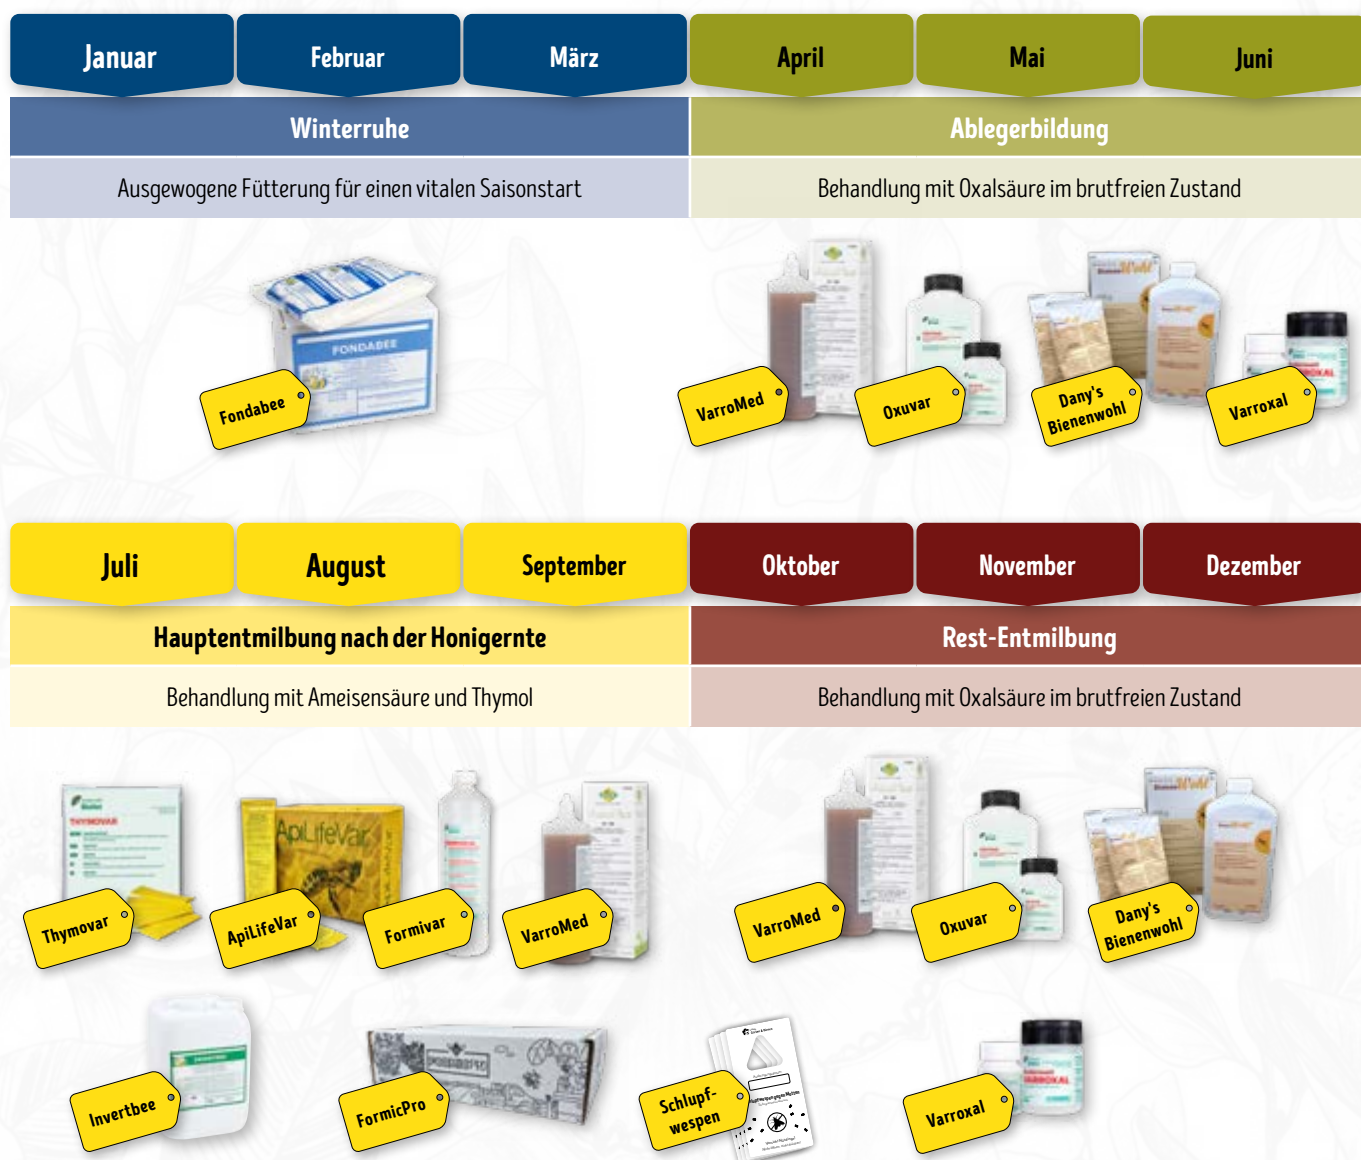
Januar Februar März April Mai Juni

Winterruhe

Ausgewogene Fütterung für einen vitalen Saisonstart

Ablegerbildung

Behandlung mit Oxalsäure im brutfreien Zustand

Fondabee

VarroMed Oxuvar Dany's Bienenwohl Varroxal

Juli August September Oktober November Dezember

Hauptentmilbung nach der Honigernte

Behandlung mit Ameisensäure und Thymol

Rest-Entmilbung

Behandlung mit Oxalsäure im brutfreien Zustand

Thymovar ApiLifeVar Formivar VarroMed

VarroMed Oxuvar Dany's Bienenwohl

Invertbee FormicPro Schlupf-wespen Varroxal